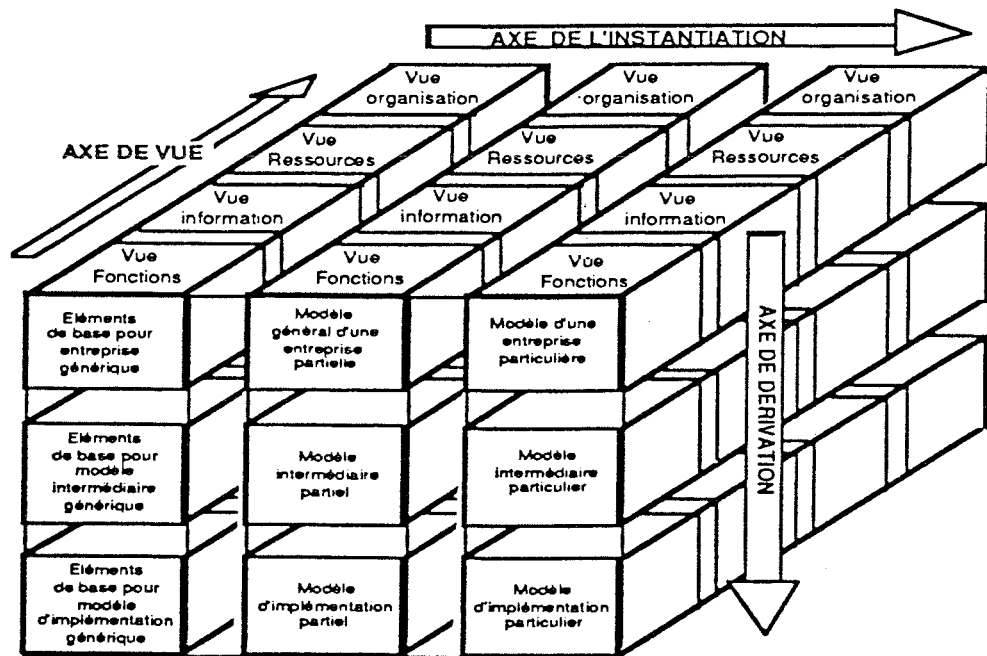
AXE DE L'INSTANTIATION

AXE DE VUE

Vue organisation

Vue organisation

Vue organisation

Vue Ressources

Vue Ressources

Vue Ressources

Vue information

Vue information

Vue information

Vue Fonctions

Vue Fonctions

Vue Fonctions

Eléments de base pour entreprise générique

Modèle général d'une entreprise partielle

Modèle d'une entreprise particulière

AXE DE DERIVATION

Eléments de base pour modèle intermédiaire générique

Modèle intermédiaire partiel

Modèle intermédiaire particulier

Eléments de base pour modèle d'implémentation générique

Modèle d'implémentation partiel

Modèle d'implémentation particulier